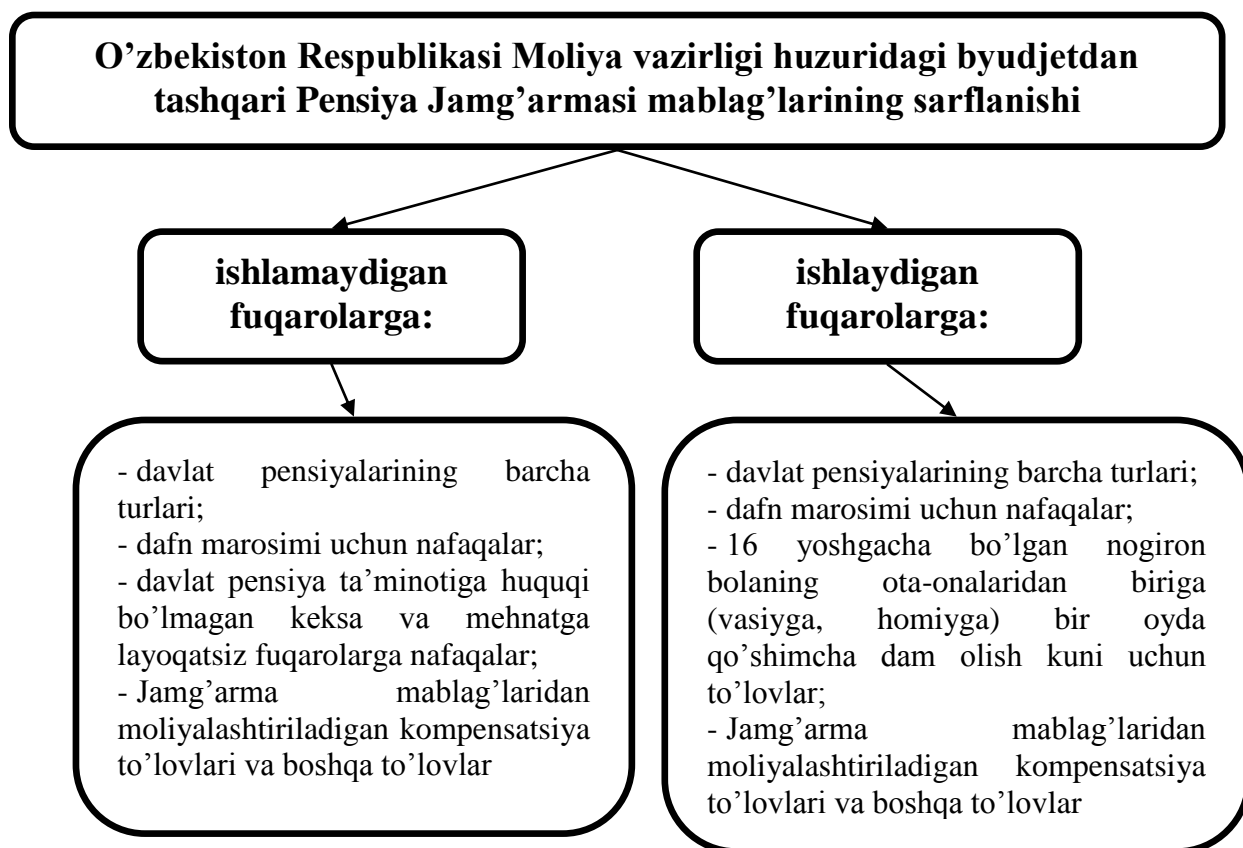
O’zbekiston Respublikasi Moliya vazirligi huzuridagi byudjetdan tashqari Pensiya Jamg’armasi mablag’larining sarflanishi

ishlamaydigan fuqarolarga:

ishlaydigan fuqarolarga:

- davlat pensiyalarining barcha turlari;
- dafn marosimi uchun nafaqalar;
- davlat pensiya ta’minotiga huquqi bo’lmagan keksa va mehnatga layoqatsiz fuqarolarga nafaqalar;
- Jamg’arma mablag’laridan moliyalashtiriladigan kompensatsiya to’lovlari va boshqa to’lovlar

- davlat pensiyalarining barcha turlari;
- dafn marosimi uchun nafaqalar;
- 16 yoshgacha bo’lgan nogiron bolaning ota-onalaridan biriga (vasiyga, homiyga) bir oyda qo’shimcha dam olish kuni uchun to’lovlar;
- Jamg’arma mablag’laridan moliyalashtiriladigan kompensatsiya to’lovlari va boshqa to’lovlar